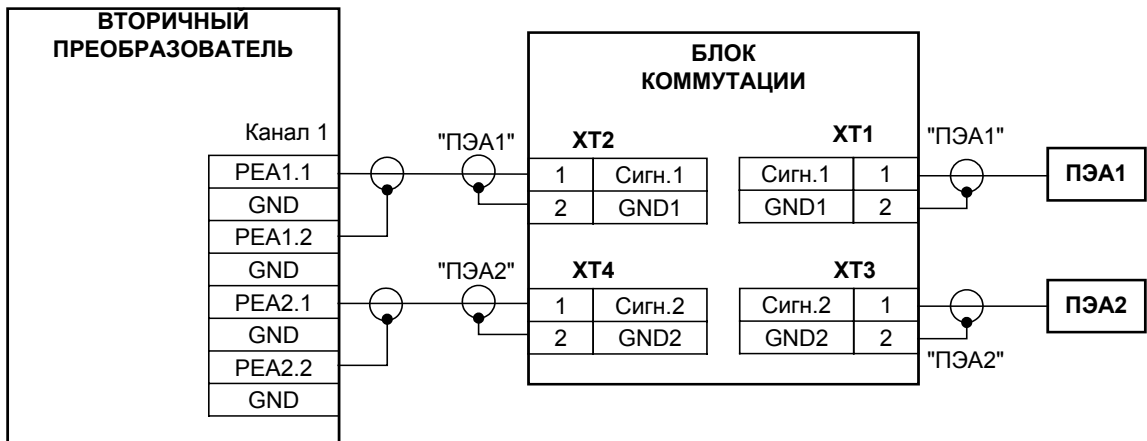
ВТОРИЧНЫЙ
ПРЕОБРАЗОВАТЕЛЬ

Канал 1

| PEA1.1 |
|---|
| GND |
| PEA1.2 |
| GND |
| PEA2.1 |
| GND |
| PEA2.2 |
| GND |

"ПЭА1"

"ПЭА2"

БЛОК
КОММУТАЦИИ

XT2

| 1 | Сигн.1 |
|---|---|
| 2 | GND1 |

XT1

| Сигн.1 | 1 |
|---|---|
| GND1 | 2 |

XT4

| 1 | Сигн.2 |
|---|---|
| 2 | GND2 |

XT3

| Сигн.2 | 1 |
|---|---|
| GND2 | 2 |

"ПЭА1"

ПЭА1

ПЭА2

"ПЭА2"